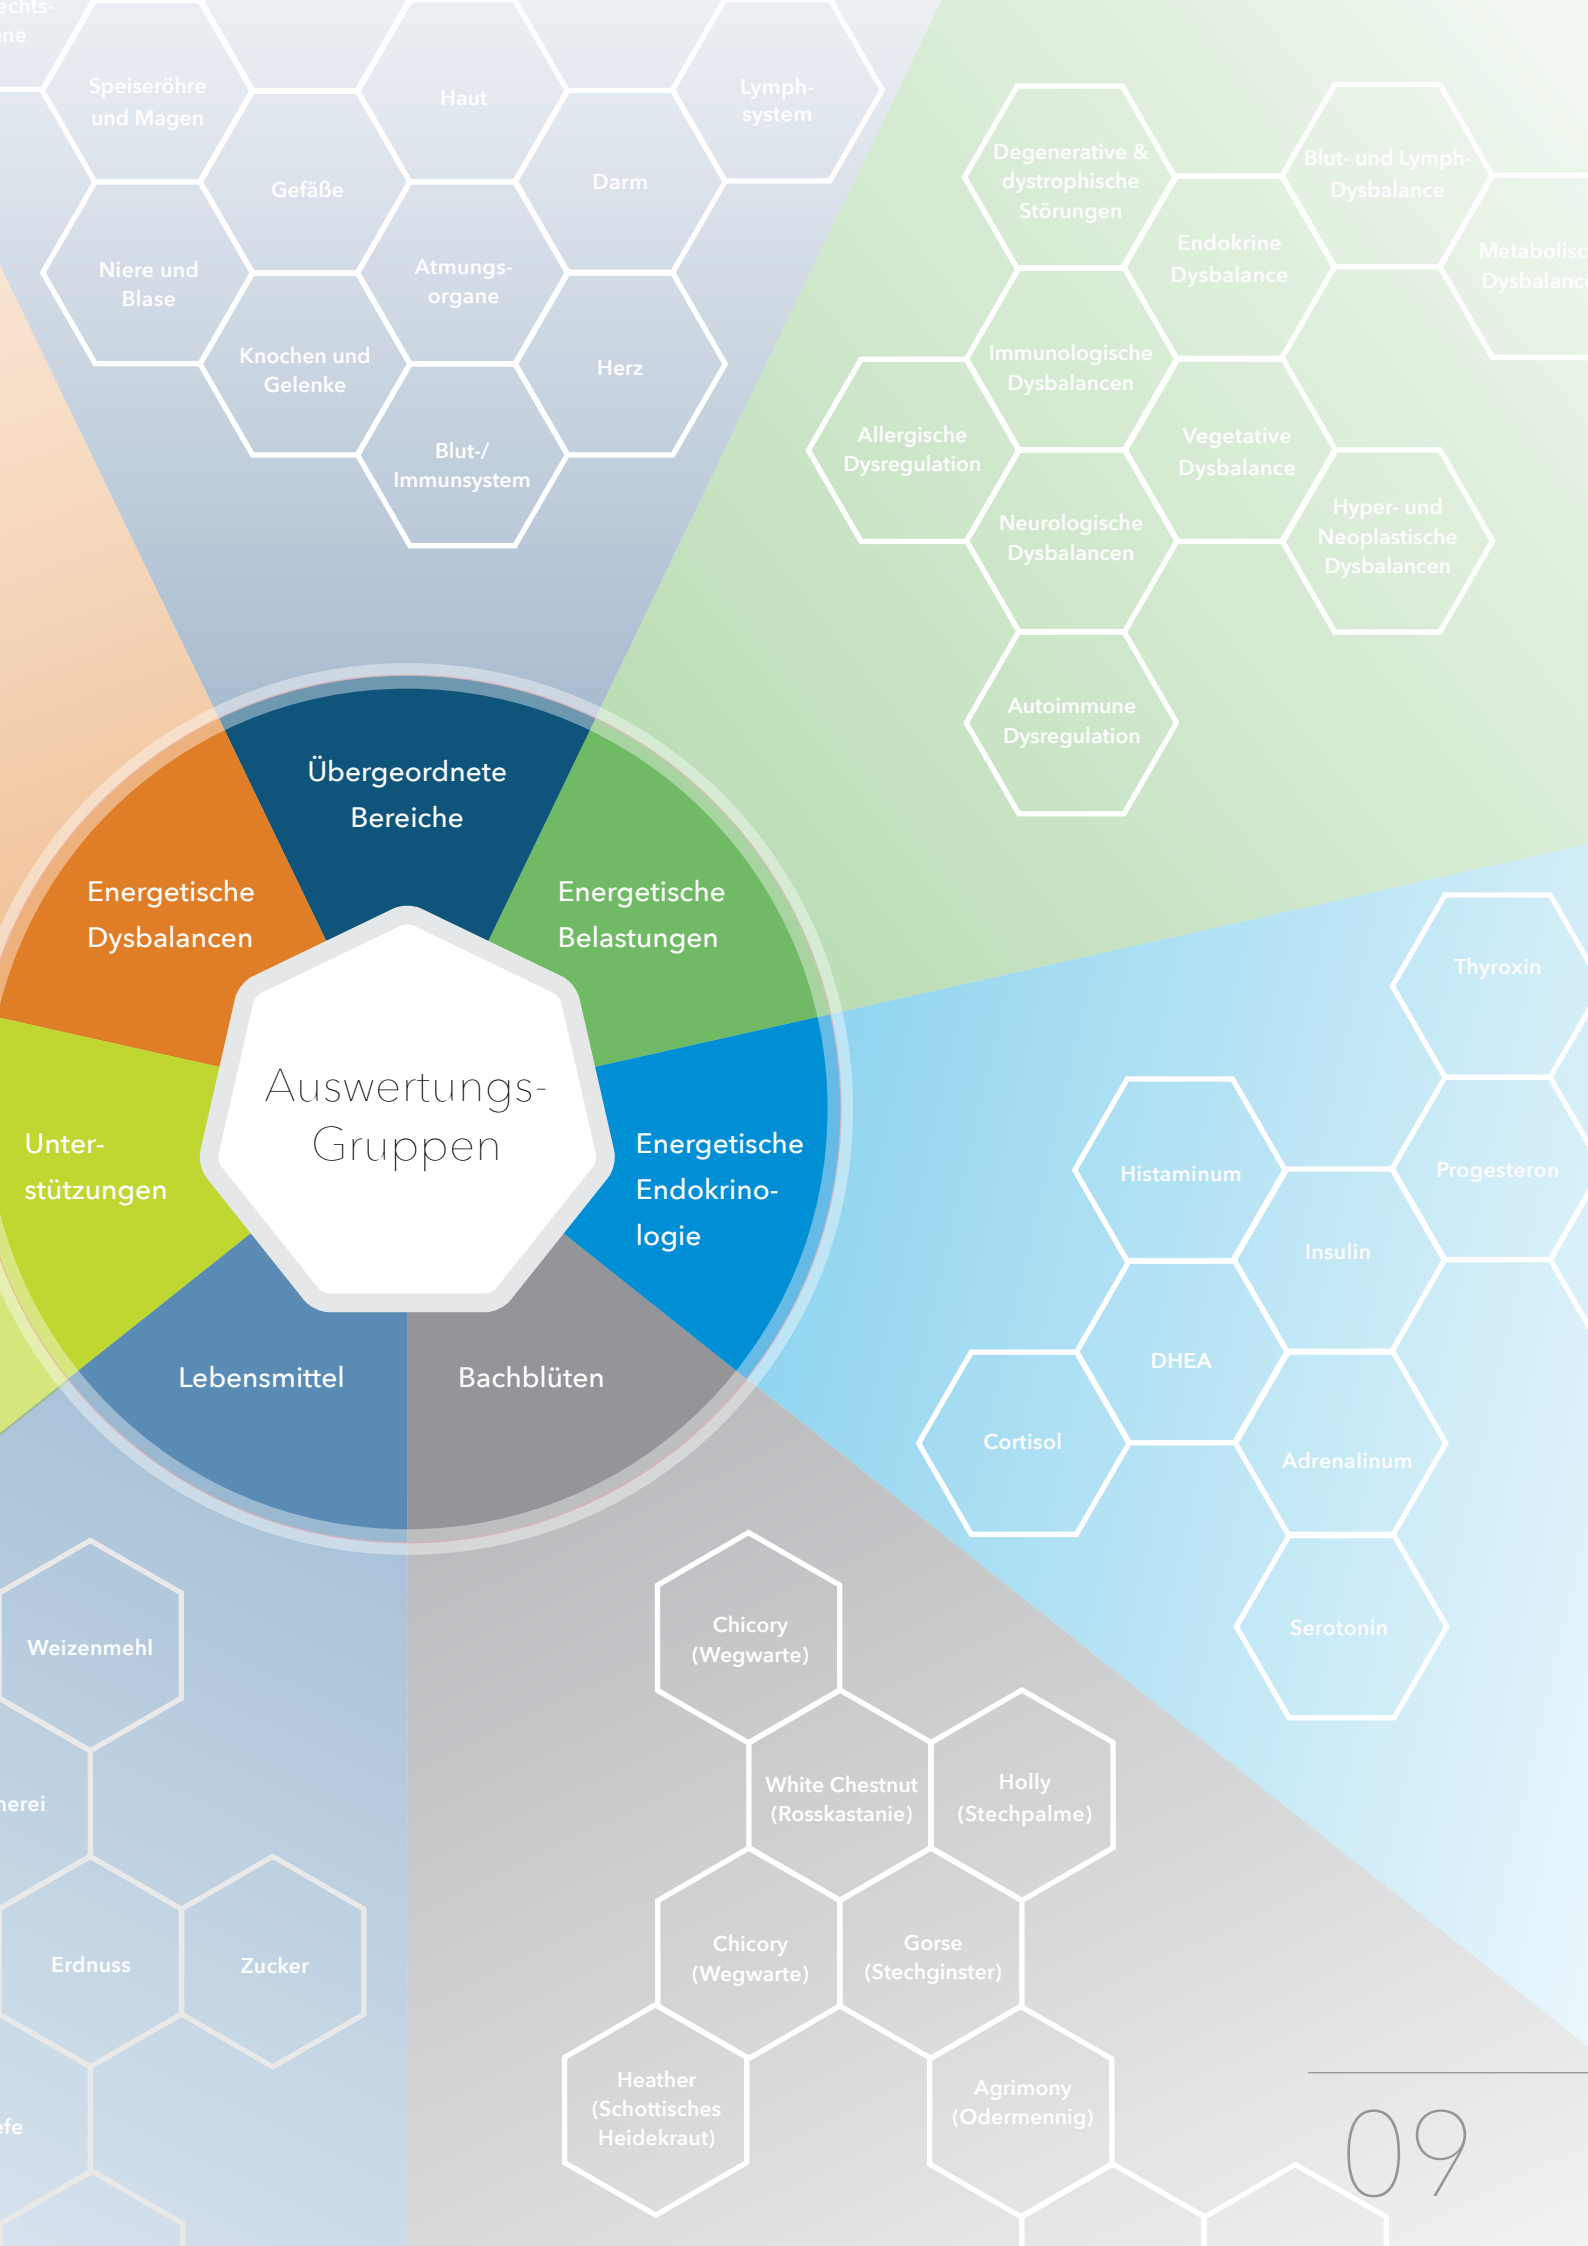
echts-
ne

Speiseröhre und Magen

Haut

Lymph-system

Gefäße

Darm

Niere und Blase

Atmungs-organe

Knochen und Gelenke

Herz

Blut-/ Immunsystem

Degenerative & dystrophische Störungen

Blut- und Lymph-Dysbalance

Endokrine Dysbalance

Metabolisc Dysbalanc

Immunologische Dysbalancen

Allergische Dysregulation

Vegetative Dysbalance

Neurologische Dysbalancen

Hyper- und Neoplastische Dysbalancen

Autoimmune Dysregulation

Übergeordnete Bereiche

Energetische Dysbalancen

Energetische Belastungen

Auswertungs-Gruppen

Unter-stützungen

Energetische Endokrino-logie

Lebensmittel

Bachblüten

Thyroxin

Histaminum

Progesteron

Insulin

DHEA

Cortisol

Adrenalinum

Serotonin

Weizenmehl

Chicory (Wegwarte)

nerei

White Chestnut (Rosskastanie)

Holly (Stechpalme)

Erdnuss

Zucker

Chicory (Wegwarte)

Gorse (Stechginster)

Heather (Schottisches Heidekraut)

Agrimony (Odermennig)

efe

09